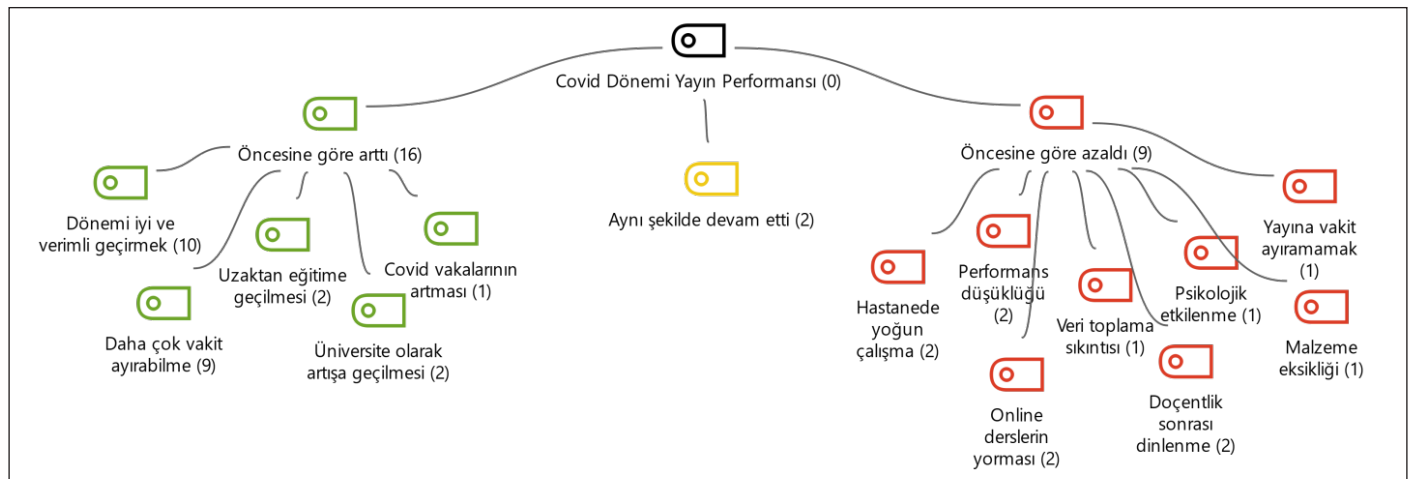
Covid Dönemi Yayın Performansı (0)

Öncesine göre arttı (16)

Dönemi iyi ve verimli geçirmek (10)

Uzaktan eğitime geçilmesi (2)

Covid vakalarının artması (1)

Daha çok vakit ayırabilme (9)

Üniversite olarak artışa geçilmesi (2)

Aynı şekilde devam etti (2)

Öncesine göre azaldı (9)

Yayına vakit ayıramamak (1)

Hastanede yoğun çalışma (2)

Performans düşüklüğü (2)

Veri toplama sıkıntısı (1)

Psikolojik etkilenme (1)

Malzeme eksikliği (1)

Online derslerin yorması (2)

Doçentlik sonrası dinlenme (2)